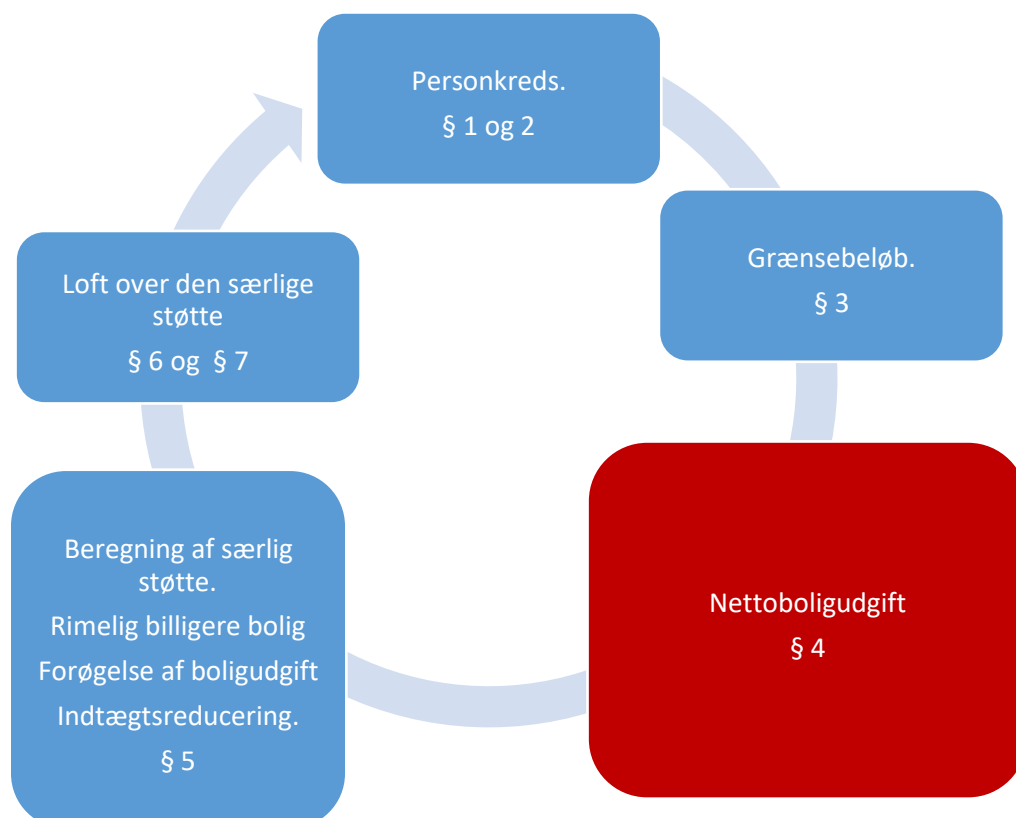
Personkreds.
§ 1 og 2

Grænsebeløb.
§ 3

Nettoboligudgift
§ 4

Beregning af særlig støtte.
Rimelig billigere bolig
Forøgelse af boligudgift
Indtægtsreducering.
§ 5

Loft over den særlige støtte
§ 6 og § 7